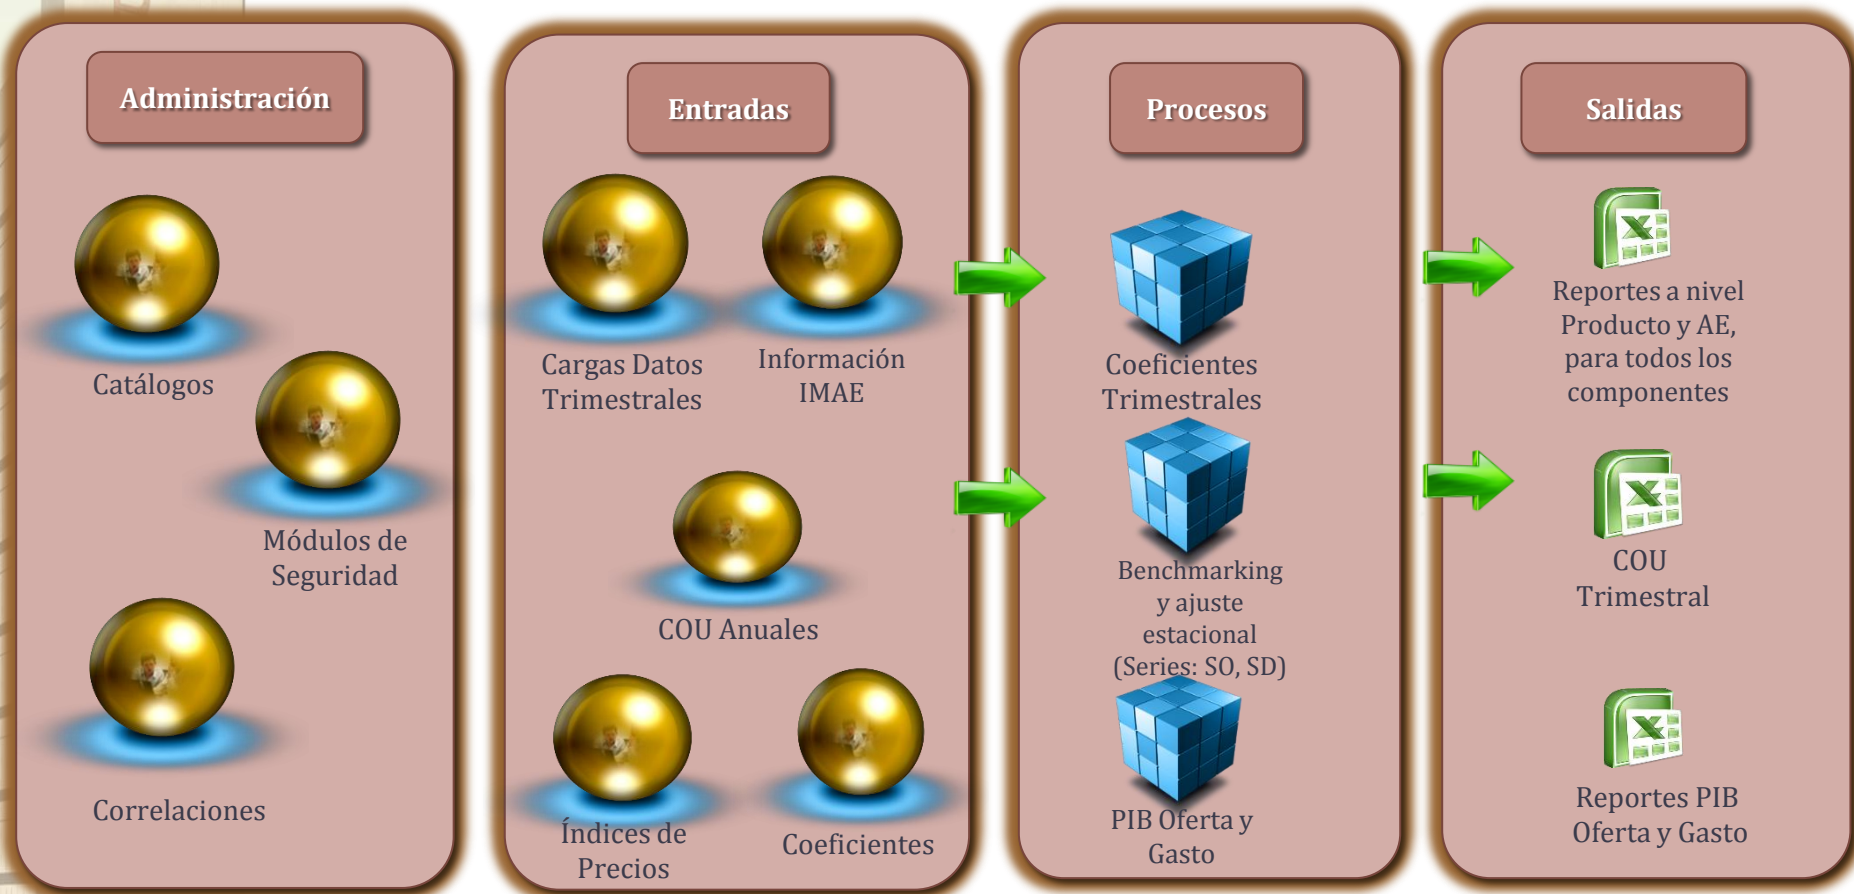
Administración

Catálogos

Módulos de Seguridad

Correlaciones

Entradas

Cargas Datos Trimestrales

Información IMAE

COU Anuales

Índices de Precios

Coeficientes

Procesos

Coeficientes Trimestrales

Benchmarking y ajuste estacional (Series: SO, SD)

PIB Oferta y Gasto

Salidas

Reportes a nivel Producto y AE, para todos los componentes

COU Trimestral

Reportes PIB Oferta y Gasto